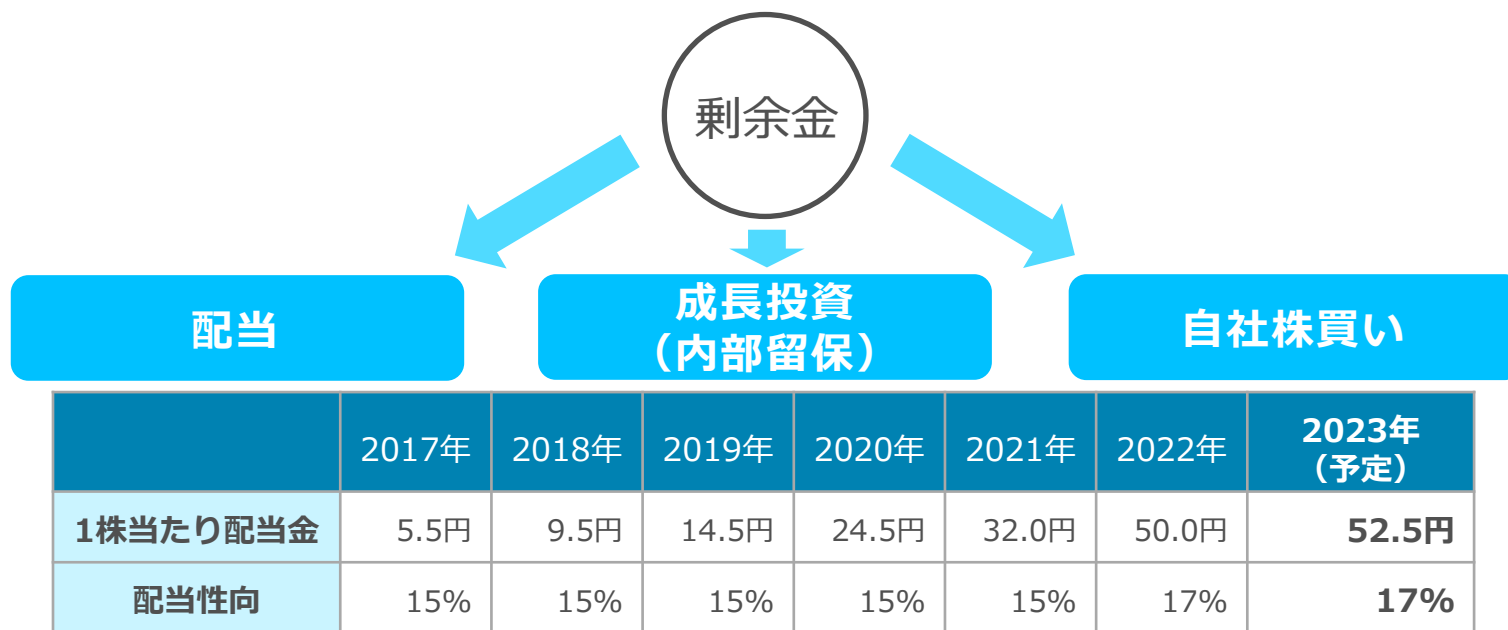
剰余金

配当

成長投資
（内部留保）

自社株買い

|  | 2017年 | 2018年 | 2019年 | 2020年 | 2021年 | 2022年 | 2023年（予定） |
|---|---|---|---|---|---|---|---|
| 1株当たり配当金 | 5.5円 | 9.5円 | 14.5円 | 24.5円 | 32.0円 | 50.0円 | 52.5円 |
| 配当性向 | 15% | 15% | 15% | 15% | 15% | 17% | 17% |